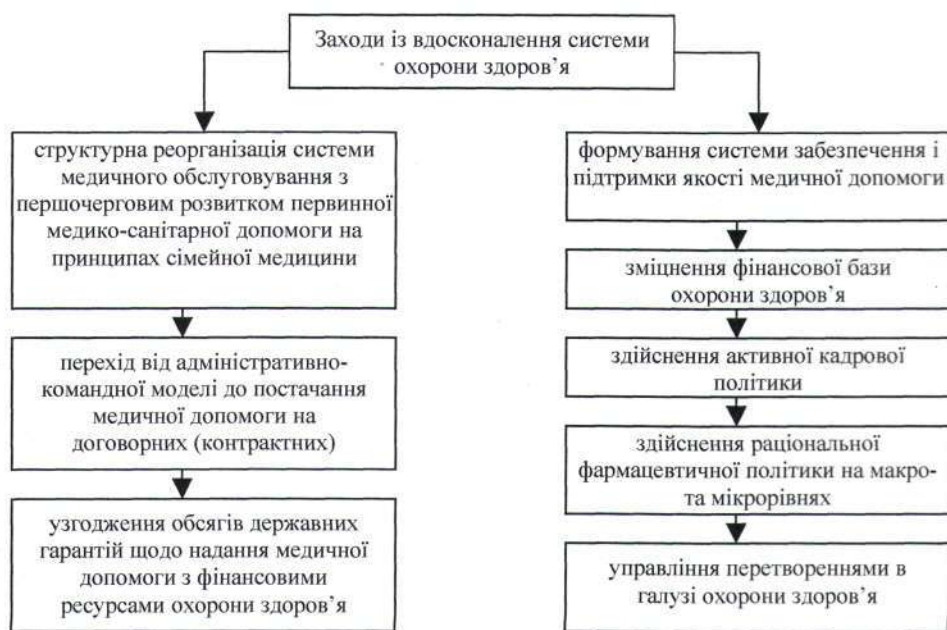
Заходи із вдосконалення системи охорони здоров'я

структурна реорганізація системи медичного обслуговування з першочерговим розвитком первинної медико-санітарної допомоги на принципах сімейної медицини

перехід від адміністративно-командної моделі до постачання медичної допомоги на договорних (контрактних)

узгодження обсягів державних гарантій щодо надання медичної допомоги з фінансовими ресурсами охорони здоров'я

формування системи забезпечення і підтримки якості медичної допомоги

зміцнення фінансової бази охорони здоров'я

здійснення активної кадрової політики

здійснення раціональної фармацевтичної політики на макро- та мікрорівнях

управління перетвореннями в галузі охорони здоров'я